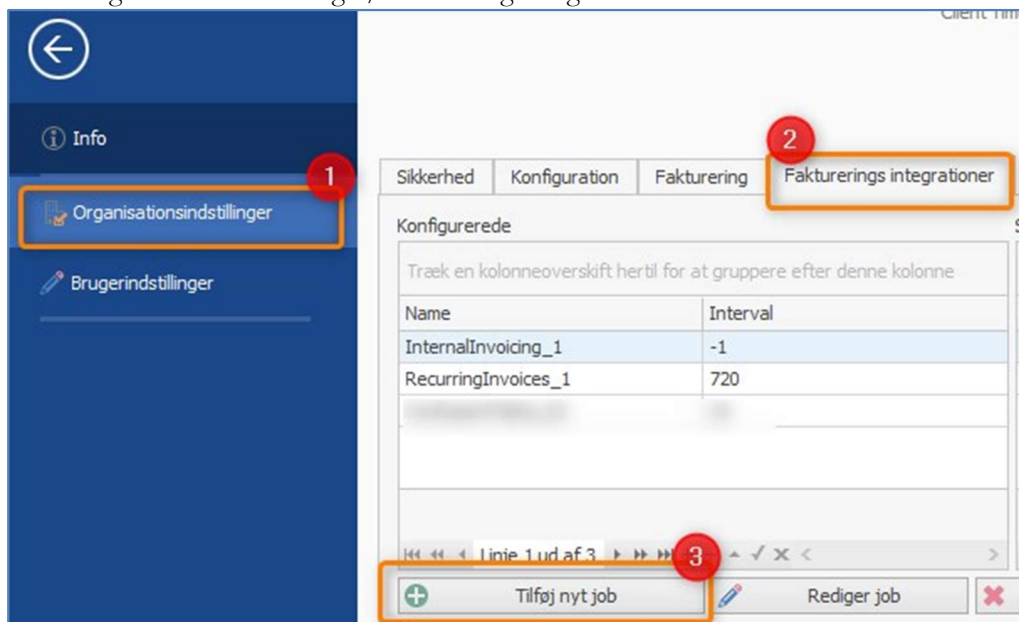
Client Tim

Info

1

Organisationsindstillinger

Brugerindstillinger

2

Sikkerhed | Konfiguration | Fakturering | Fakturerings integrationer

Konfigurerede

Træk en kolonneoverskift hertil for at gruppere efter denne kolonne

| Name | Interval |
|---|---|
| InternalInvoicing_1 | -1 |
| RecurringInvoices_1 | 720 |
| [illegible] | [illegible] |

Linie 1 ud af 3

3

Tilføj nyt job

Rediger job